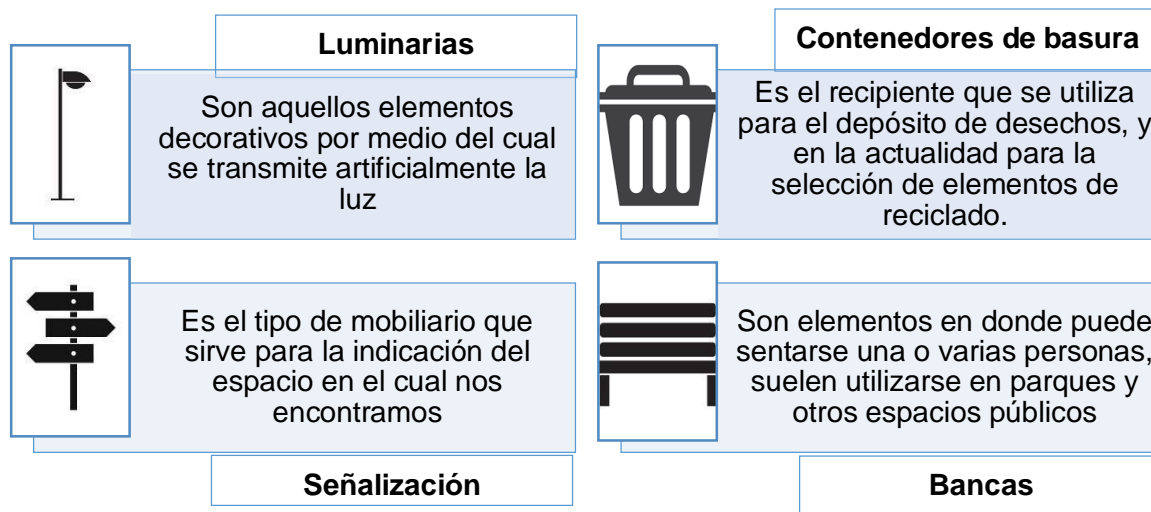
Luminarias

Son aquellos elementos decorativos por medio del cual se transmite artificialmente la luz

Contenedores de basura

Es el recipiente que se utiliza para el depósito de desechos, y en la actualidad para la selección de elementos de reciclado.

Es el tipo de mobiliario que sirve para la indicación del espacio en el cual nos encontramos

Señalización

Son elementos en donde puede sentarse una o varias personas, suelen utilizarse en parques y otros espacios públicos

Bancas